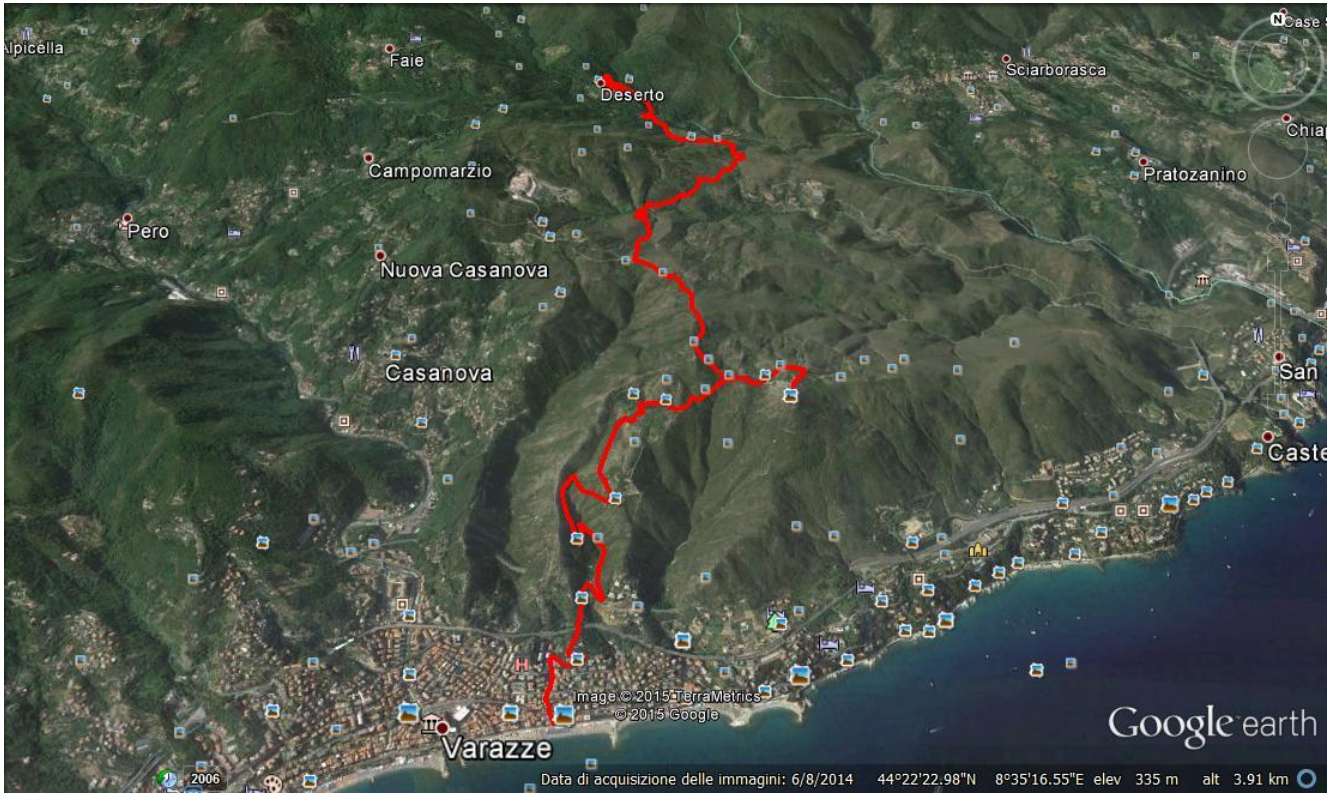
Alpicella
Faie
Deserto
Case S
N
Sciarborasca
Chiap
Campomarzio
Pratozanino
Pero
Nuova Casanova
Casanova
San
Caste
H
Image © 2015 TerraMetrics
© 2015 Google
Google earth
Varazze
2006
Data di acquisizione delle immagini: 6/8/2014 44°22'22.98"N 8°35'16.55"E elev 335 m alt 3.91 km